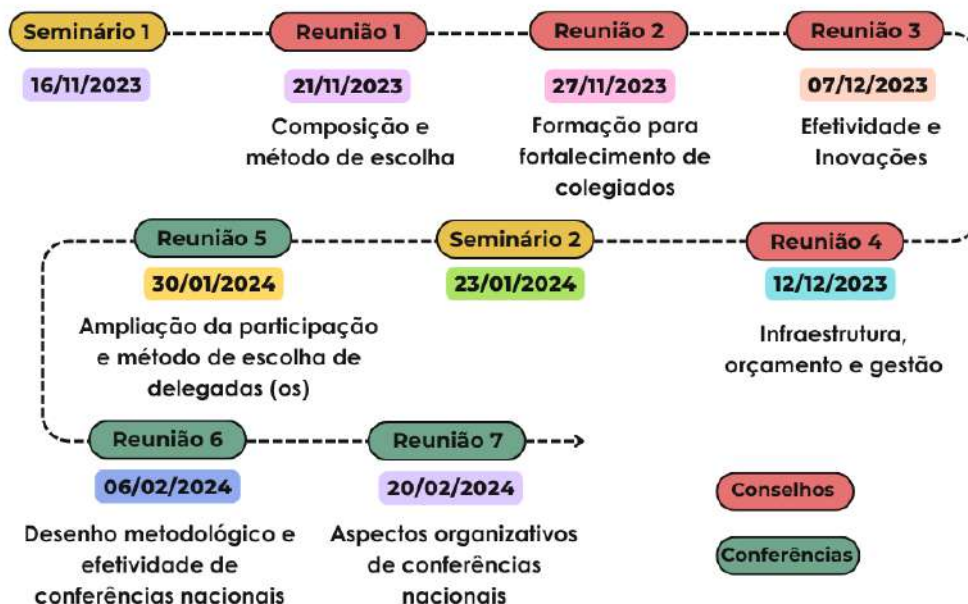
Seminário 1
16/11/2023

Reunião 1
21/11/2023
Composição e método de escolha

Reunião 2
27/11/2023
Formação para fortalecimento de colegiados

Reunião 3
07/12/2023
Efetividade e Inovações

Reunião 4
12/12/2023
Infraestrutura, orçamento e gestão

Seminário 2
23/01/2024

Reunião 5
30/01/2024
Ampliação da participação e método de escolha de delegadas (os)

Reunião 6
06/02/2024
Desenho metodológico e efetividade de conferências nacionais

Reunião 7
20/02/2024
Aspectos organizativos de conferências nacionais

Conselhos
Conferências